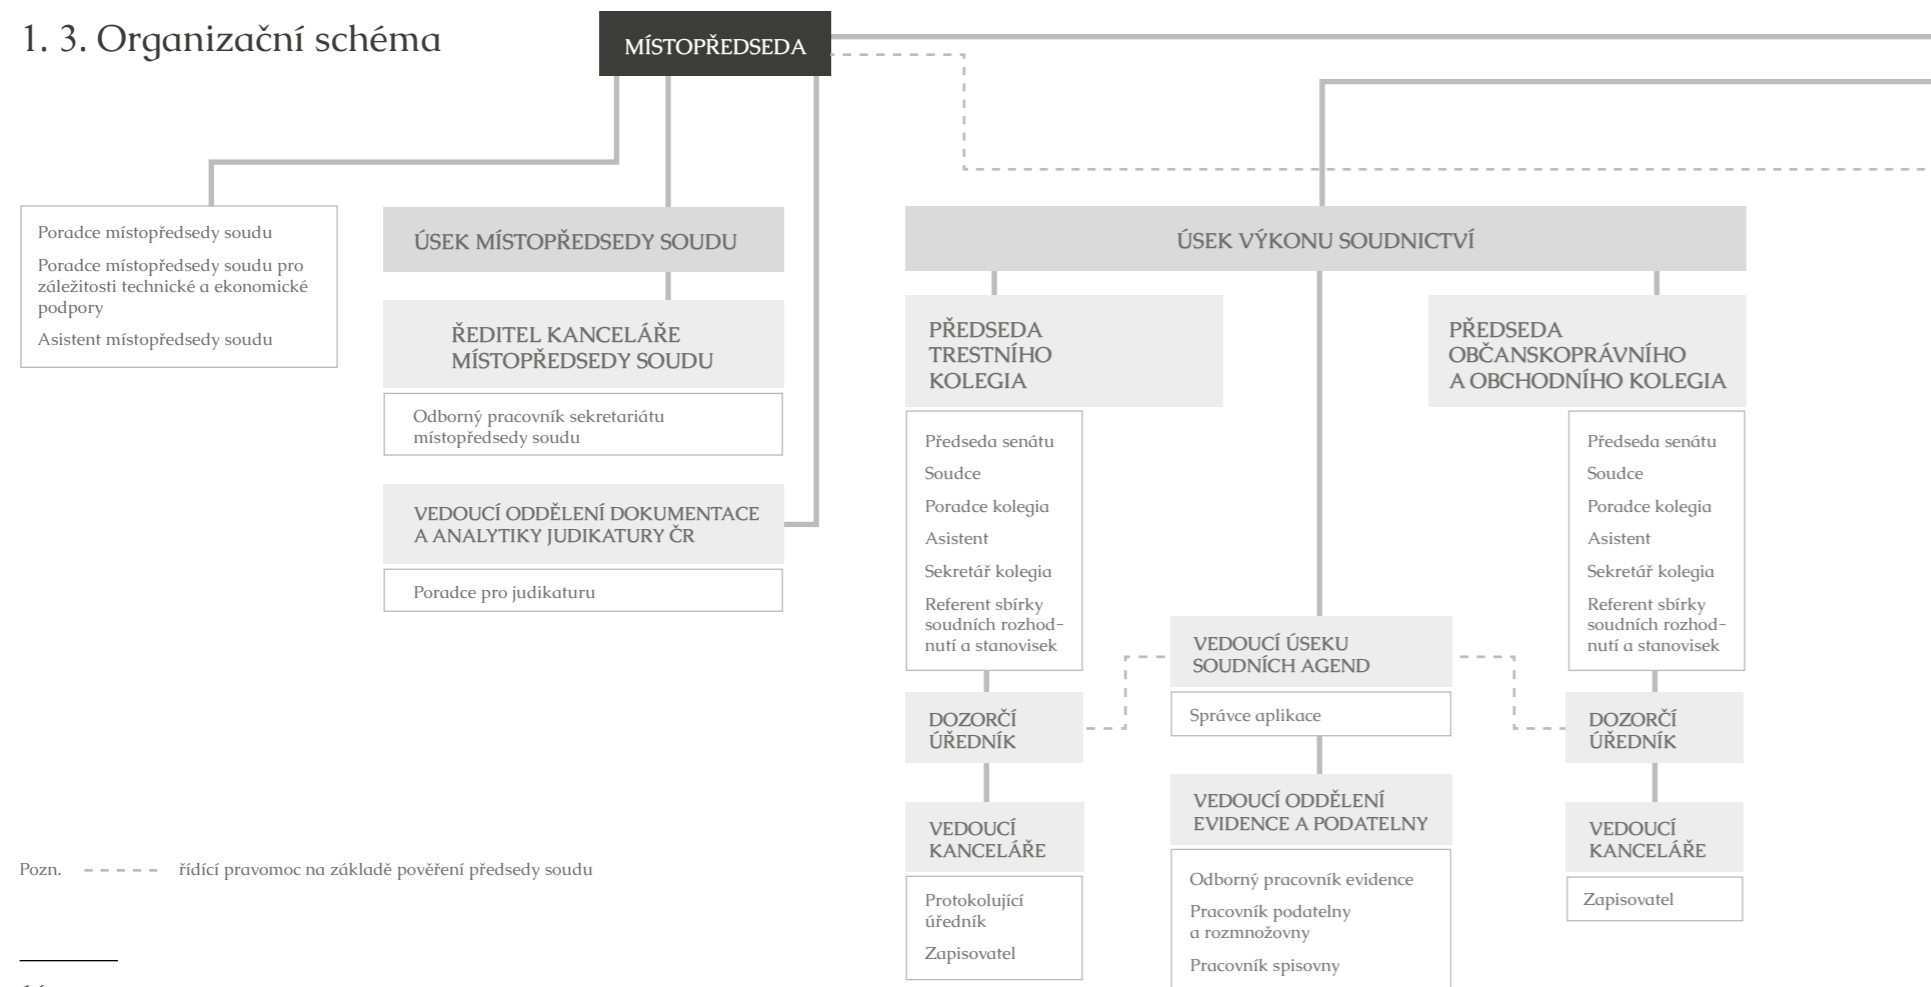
1. 3. Organizační schéma

MÍSTOPŘEDSEDA

Poradce místopředsedy soudu

Poradce místopředsedy soudu pro záležitosti technické a ekonomické podpory

Asistent místopředsedy soudu

ÚSEK MÍSTOPŘEDSEDY SOUDU

ŘEDITEL KANCELÁŘE MÍSTOPŘEDSEDY SOUDU

Odborný pracovník sekretariátu místopředsedy soudu

VEDOUCÍ ODDĚLENÍ DOKUMENTACE A ANALYTIKY JUDIKATURY ČR

Poradce pro judikaturu

ÚSEK VÝKONU SOUDNICTVÍ

PŘEDSEDA TRESTNÍHO KOLEGIA

Předseda senátu

Soudce

Poradce kolegia

Asistent

Sekretář kolegia

Referent sbírky soudních rozhodnutí a stanovisek

DOZORČÍ ÚŘEDNÍK

VEDOUCÍ KANCELÁŘE

Protokolující úředník

Zapisovatel

VEDOUCÍ ÚSEKU SOUDNÍCH AGEND

Správce aplikace

VEDOUCÍ ODDĚLENÍ EVIDENCE A PODATELNY

Odborný pracovník evidence

Pracovník podatelny a rozmnožovny

Pracovník spisovny

PŘEDSEDA OBČANSKOPRÁVNÍHO A OBCHODNÍHO KOLEGIA

Předseda senátu

Soudce

Poradce kolegia

Asistent

Sekretář kolegia

Referent sbírky soudních rozhodnutí a stanovisek

DOZORČÍ ÚŘEDNÍK

VEDOUCÍ KANCELÁŘE

Zapisovatel

Pozn. - - - - - řídící pravomoc na základě pověření předsedy soudu

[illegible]